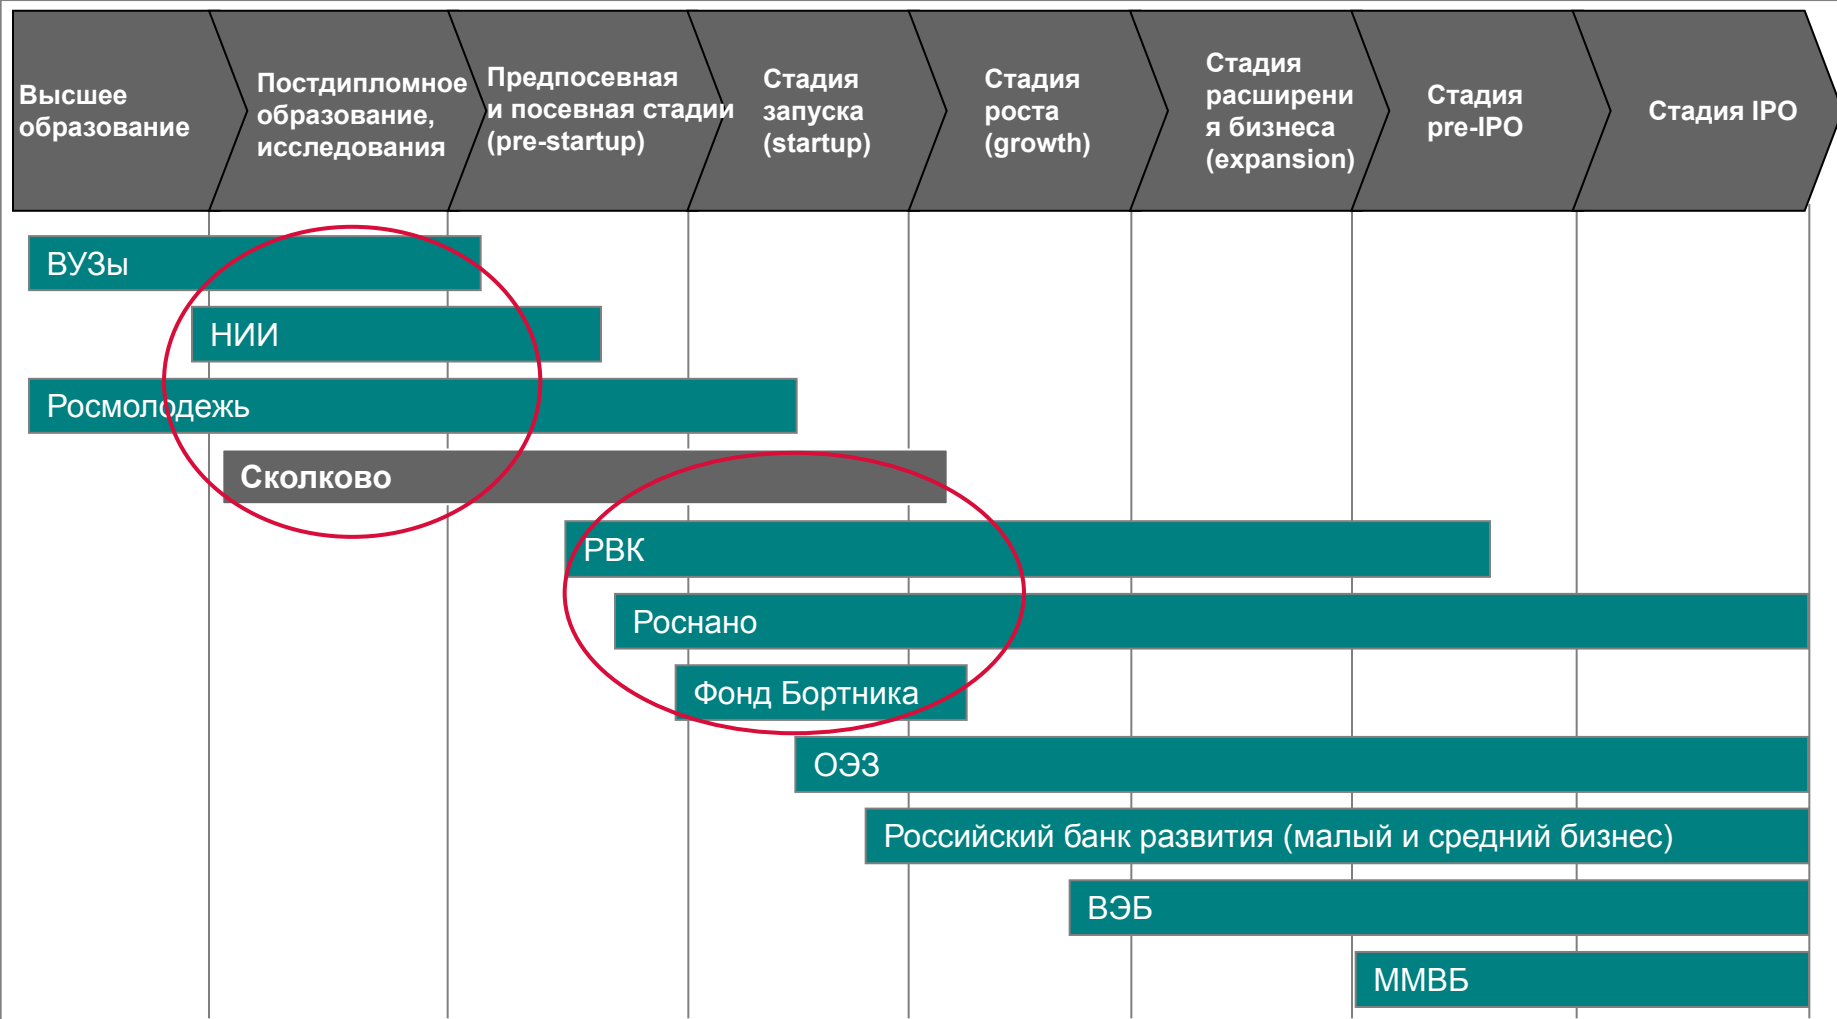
Высшее образование

Постдипломное образование, исследования

Предпосевная и посевная стадии (pre-startup)

Стадия запуска (startup)

Стадия роста (growth)

Стадия расширения бизнеса (expansion)

Стадия pre-IPO

Стадия IPO

ВУЗы

НИИ

Росмолодежь

Сколково

РВК

Роснано

Фонд Бортника

ОЭЗ

Российский банк развития (малый и средний бизнес)

ВЭБ

ММВБ